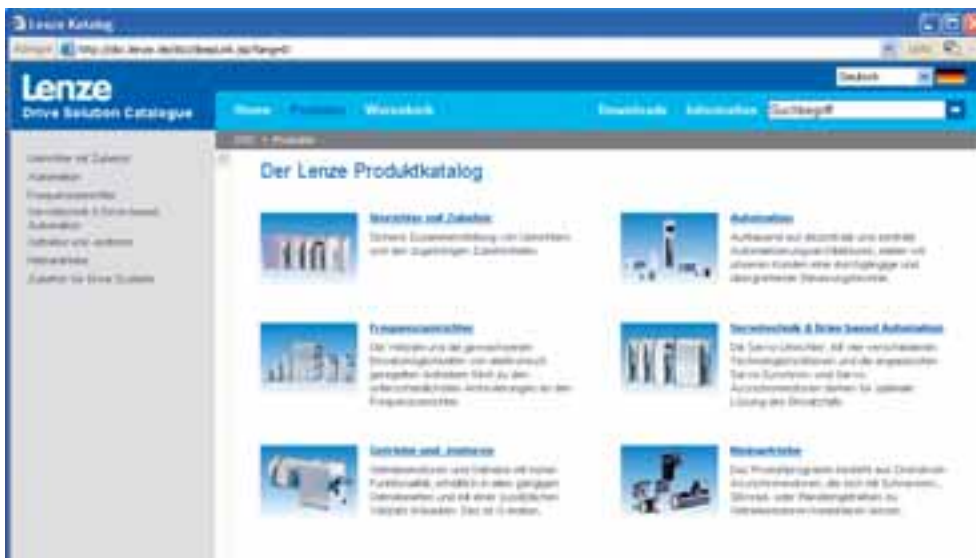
Lenze Katalog

Adresse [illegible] Links

Lenze
Drive Solution Catalogue

Deutsch

Home Produkte Warenkorb Downloads Information Suchbegriff

DSC > Produkte

Umrichter mit Zubehör
Automation
Frequenzumrichter
Servotechnik & Drive based Automation
Getriebe und -motoren
Motorartikel
Zubehör für Drive Systeme

Der Lenze Produktkatalog

Umrichter mit Zubehör
Sichere Zusammenstellung von Umrichtern und den zugehörigen Zubehörteilen.

Automation
Aufbauend auf dezentrale und zentrale Automatisierungsarchitekturen, bieten wir unseren Kunden eine durchgängige und übergreifende Steuerungstechnik.

Frequenzumrichter
Die Vielzahl und die gewachsenen Einsatzmöglichkeiten von elektronisch geregelten Antrieben führt zu den unterschiedlichsten Anforderungen an den Frequenzumrichter.

Servotechnik & Drive based Automation
Die Servo-Umrichter, mit den verschiedenen Technologiefunktionen und die angepassten Servo-Synchron- und Servo-Asynchronmotoren stehen für optimale Lösung des Einsatzfalls.

Getriebe und -motoren
Getriebemotoren und Getriebe mit hoher Funktionalität, erhältlich in allen gängigen Getriebearten und mit einer zusätzlichen Vielzahl Varianten. Das ist Lenze.

Motorartikel
Das Produktprogramm besteht aus Drehstrom-Asynchronmotoren, die sich mit Schnecken-, Stirnrad- oder Flachgetrieben zu Getriebemotoren kombinieren lassen.